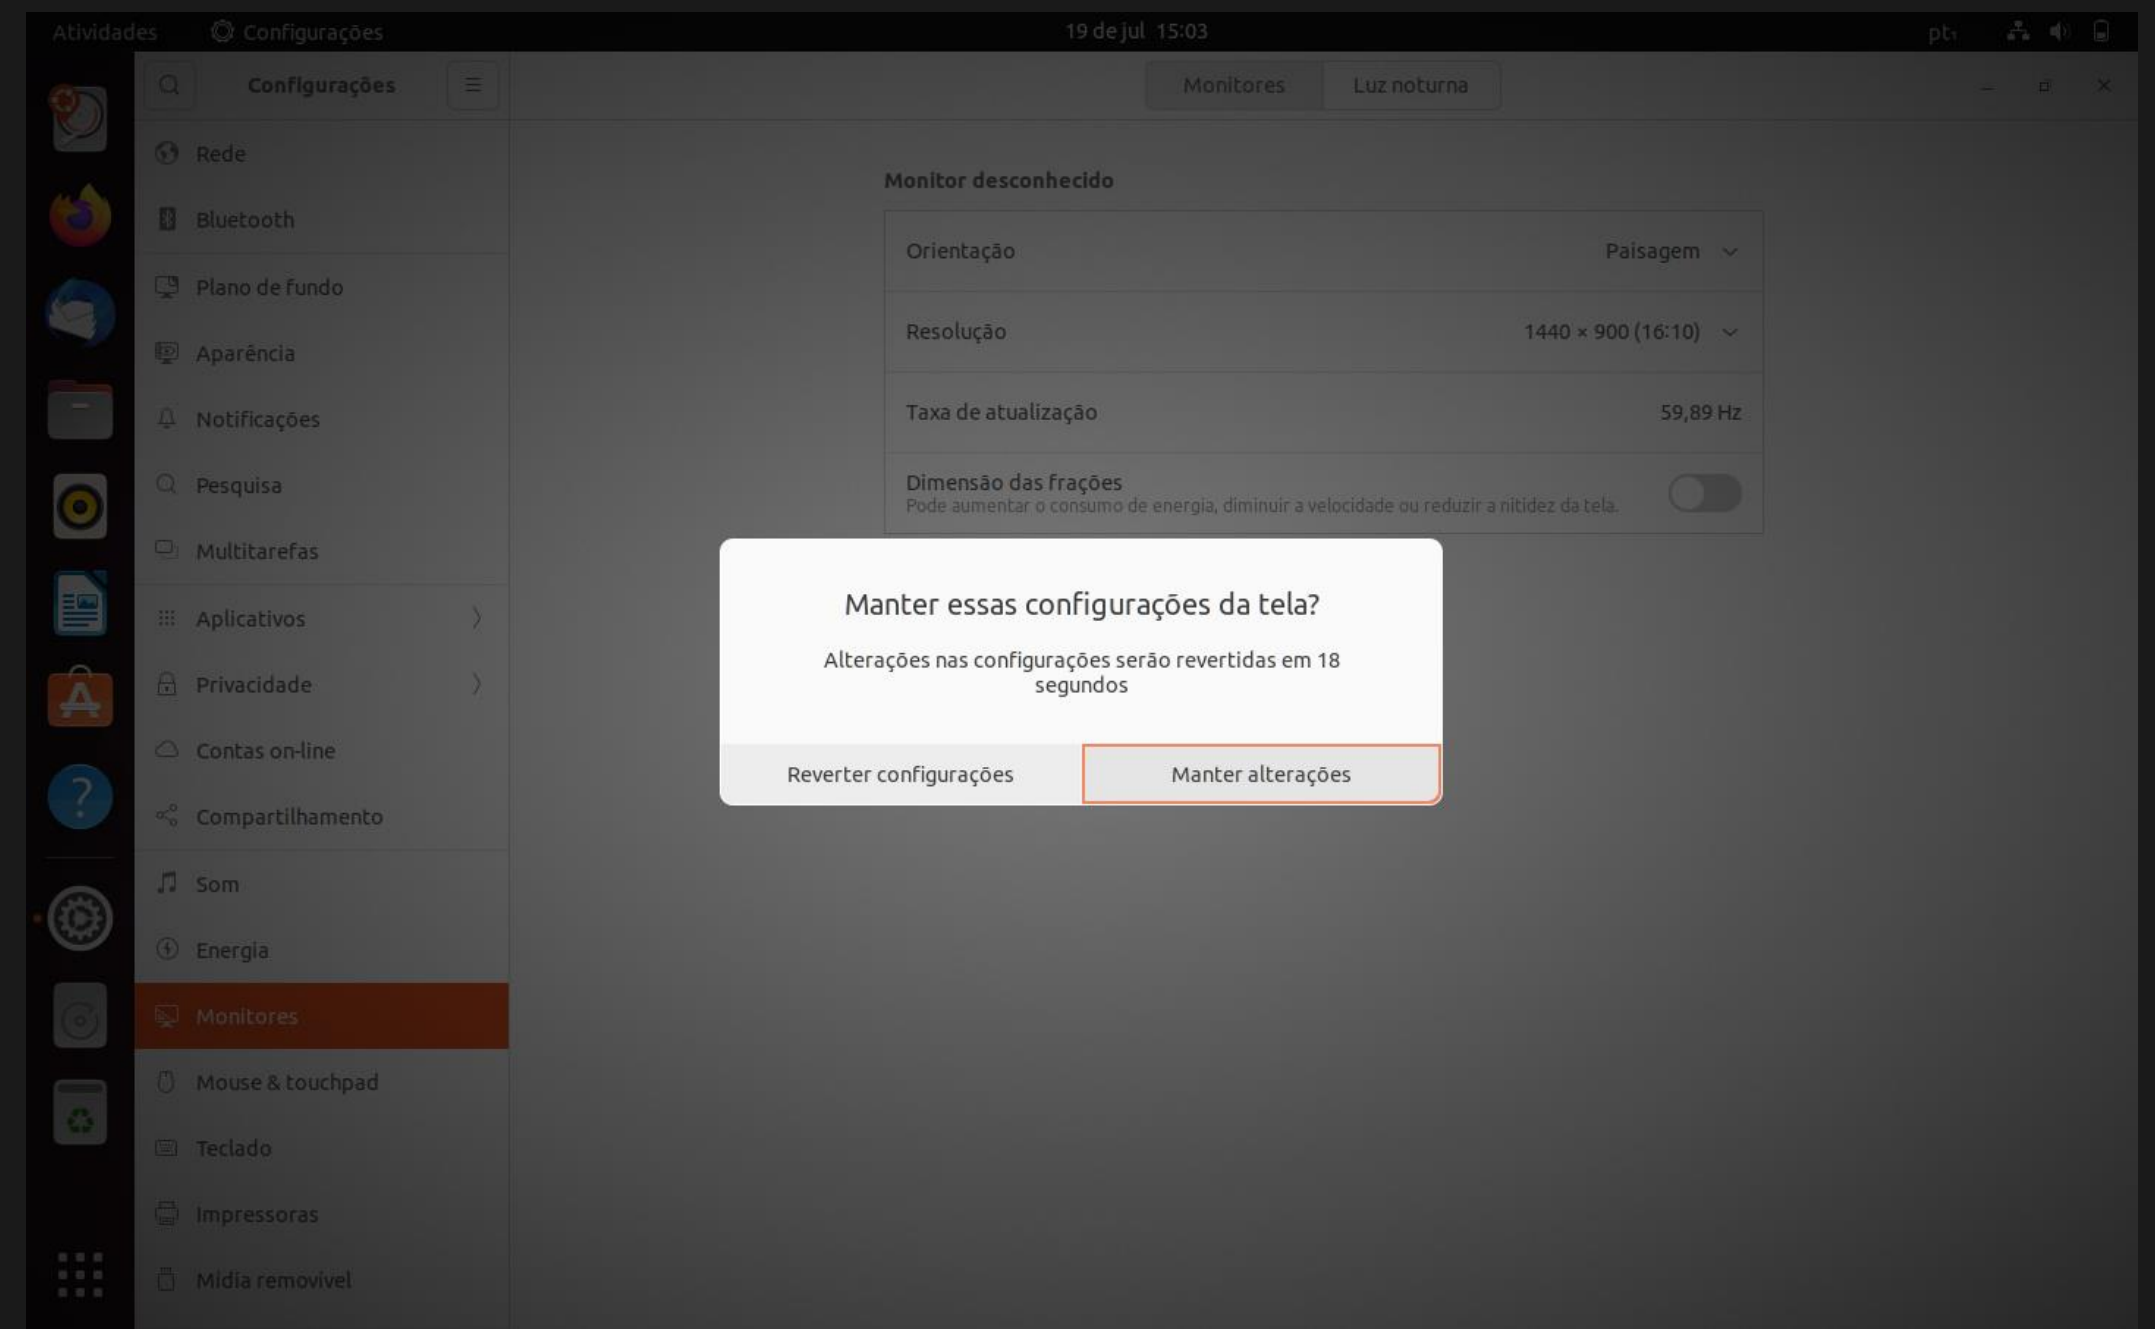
Atividades Configurações 19 de jul 15:03 pt

Configurações

Monitores Luz noturna

Rede
Bluetooth
Plano de fundo
Aparência
Notificações
Pesquisa
Multitarefas
Aplicativos
Privacidade
Contas on-line
Compartilhamento
Som
Energia
Monitores
Mouse & touchpad
Teclado
Impressoras
Mídia removível

Monitor desconhecido

Orientação Paisagem

Resolução 1440 × 900 (16:10)

Taxa de atualização 59,89 Hz

Dimensão das frações
Pode aumentar o consumo de energia, diminuir a velocidade ou reduzir a nitidez da tela.

Manter essas configurações da tela?

Alterações nas configurações serão revertidas em 18 segundos

Reverter configurações

Manter alterações